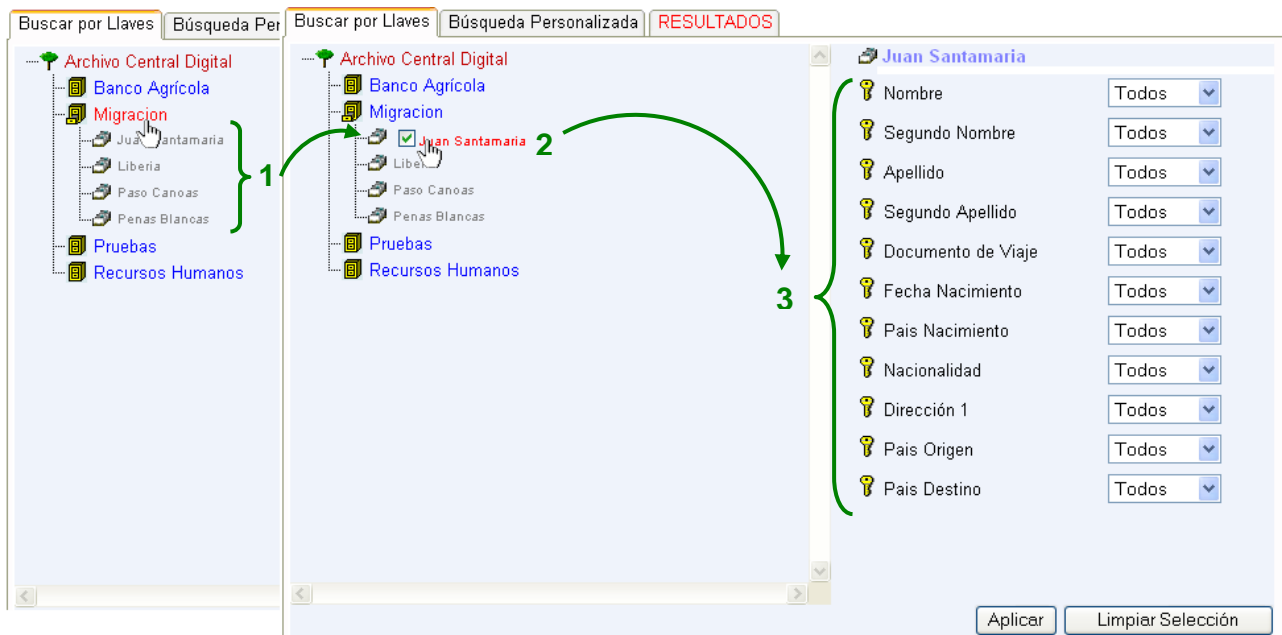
Buscar por Llaves | Búsqueda Per

Archivo Central Digital
Banco Agrícola
Migracion
Juan Santamaria
Liberia
Paso Canoas
Penas Blancas
Pruebas
Recursos Humanos

1

Buscar por Llaves | Búsqueda Personalizada | RESULTADOS

Archivo Central Digital
Banco Agrícola
Migracion
Juan Santamaria
Liberia
Paso Canoas
Penas Blancas
Pruebas
Recursos Humanos

2

Juan Santamaria

| | |
|---|---|
| Nombre | Todos |
| Segundo Nombre | Todos |
| Apellido | Todos |
| Segundo Apellido | Todos |
| Documento de Viaje | Todos |
| Fecha Nacimiento | Todos |
| Pais Nacimiento | Todos |
| Nacionalidad | Todos |
| Dirección 1 | Todos |
| Pais Origen | Todos |
| Pais Destino | Todos |

3

Aplicar | Limpiar Selección